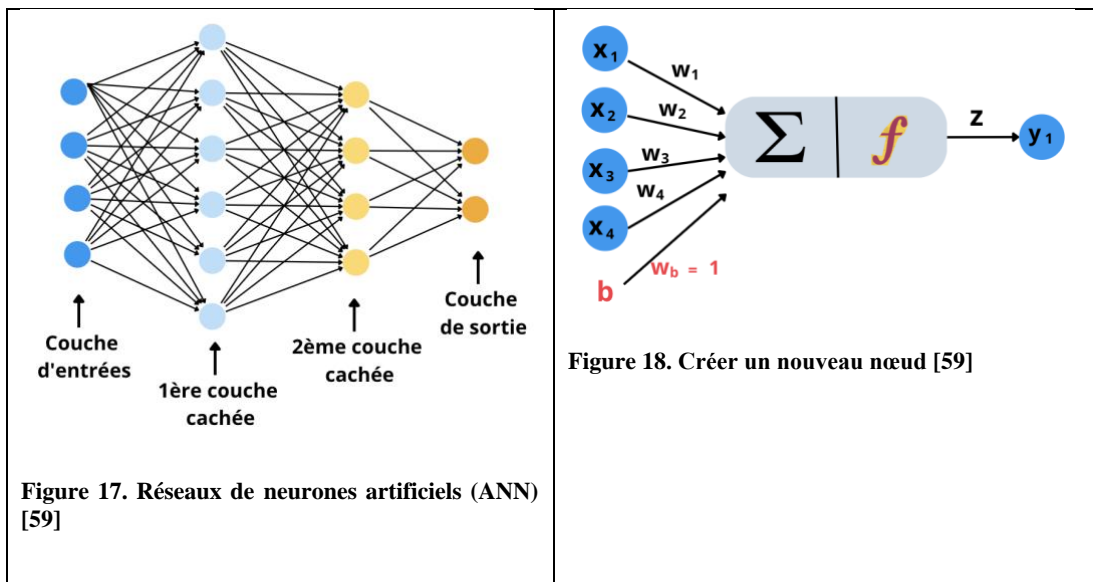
| Couche d'entrées | 1ère couche cachée | 2ème couche cachée | Couche de sortie |
|---|---|---|---|

Figure 17. Réseaux de neurones artificiels (ANN) [59]

$x_1$ $w_1$ $x_2$ $w_2$ $x_3$ $w_3$ $w_4$ $x_4$ $\sum$ $f$ z $y_1$ b $w_b = 1$

Figure 18. Créer un nouveau nœud [59]